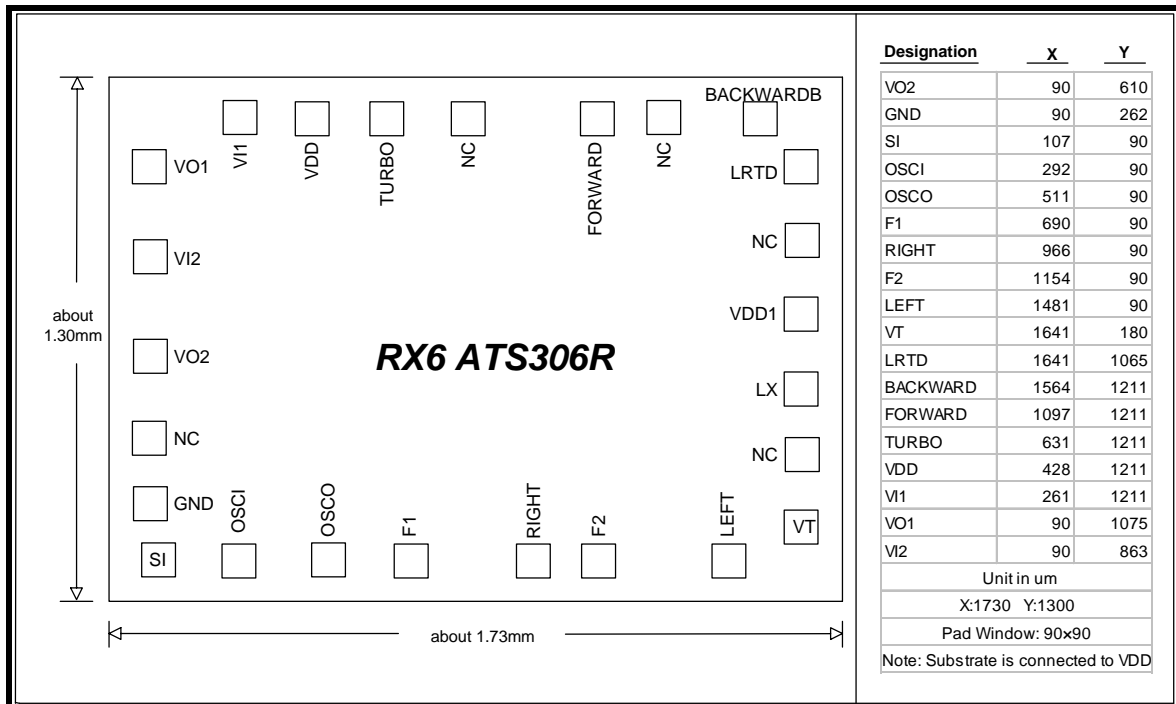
BACKWARDB

VI1 VDD TURBO NC FORWARD NC

VO1

LRTD

VI2

NC

about 1.30mm

VDD1

VO2

RX6 ATS306R

LX

NC

NC

GND

OSCI OSCO F1 RIGHT F2 LEFT

VT

SI

about 1.73mm

| Designation | X | Y |
|---|---|---|
| VO2 | 90 | 610 |
| GND | 90 | 262 |
| SI | 107 | 90 |
| OSCI | 292 | 90 |
| OSCO | 511 | 90 |
| F1 | 690 | 90 |
| RIGHT | 966 | 90 |
| F2 | 1154 | 90 |
| LEFT | 1481 | 90 |
| VT | 1641 | 180 |
| LRTD | 1641 | 1065 |
| BACKWARD | 1564 | 1211 |
| FORWARD | 1097 | 1211 |
| TURBO | 631 | 1211 |
| VDD | 428 | 1211 |
| VI1 | 261 | 1211 |
| VO1 | 90 | 1075 |
| VI2 | 90 | 863 |

Unit in um

X:1730 Y:1300

Pad Window: 90×90

Note: Substrate is connected to VDD